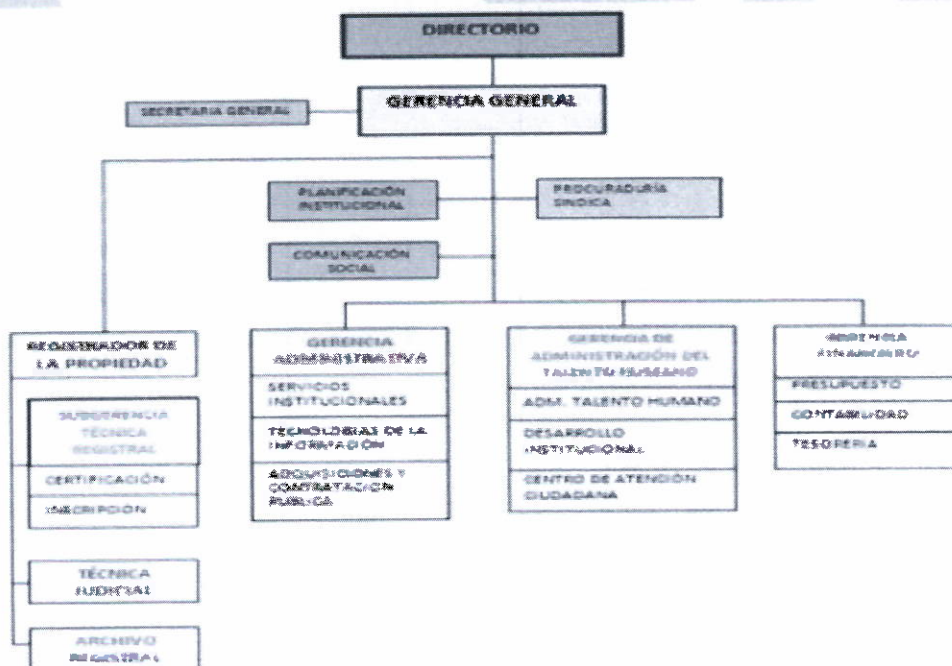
DIRECTORIO

SECRETARIA GENERAL

GERENCIA GENERAL

PLANIFICACIÓN INSTITUCIONAL

PROCURADURIA SINDICA

COMUNICACIÓN SOCIAL

REGISTRADOR DE LA PROPIEDAD

SUBGERENCIA TÉCNICA REGISTRAL

CERTIFICACIÓN

INSCRIPCION

TÉCNICA JUDICIAL

ARCHIVO REGISTRAL

GERENCIA ADMINISTRATIVA

SERVICIOS INSTITUCIONALES

TECNOLOGIAS DE LA INFORMACION

ADQUISICIONES Y CONTRATACION PUBLICA

GERENCIA DE ADMINISTRACIÓN DEL TALENTO HUMANO

ADM. TALENTO HUMANO

DESARROLLO INSTITUCIONAL

CENTRO DE ATENCIÓN CIUDADANA

GERENCIA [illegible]

PRESUPUESTO

CONTABILIDAD

TESORERIA